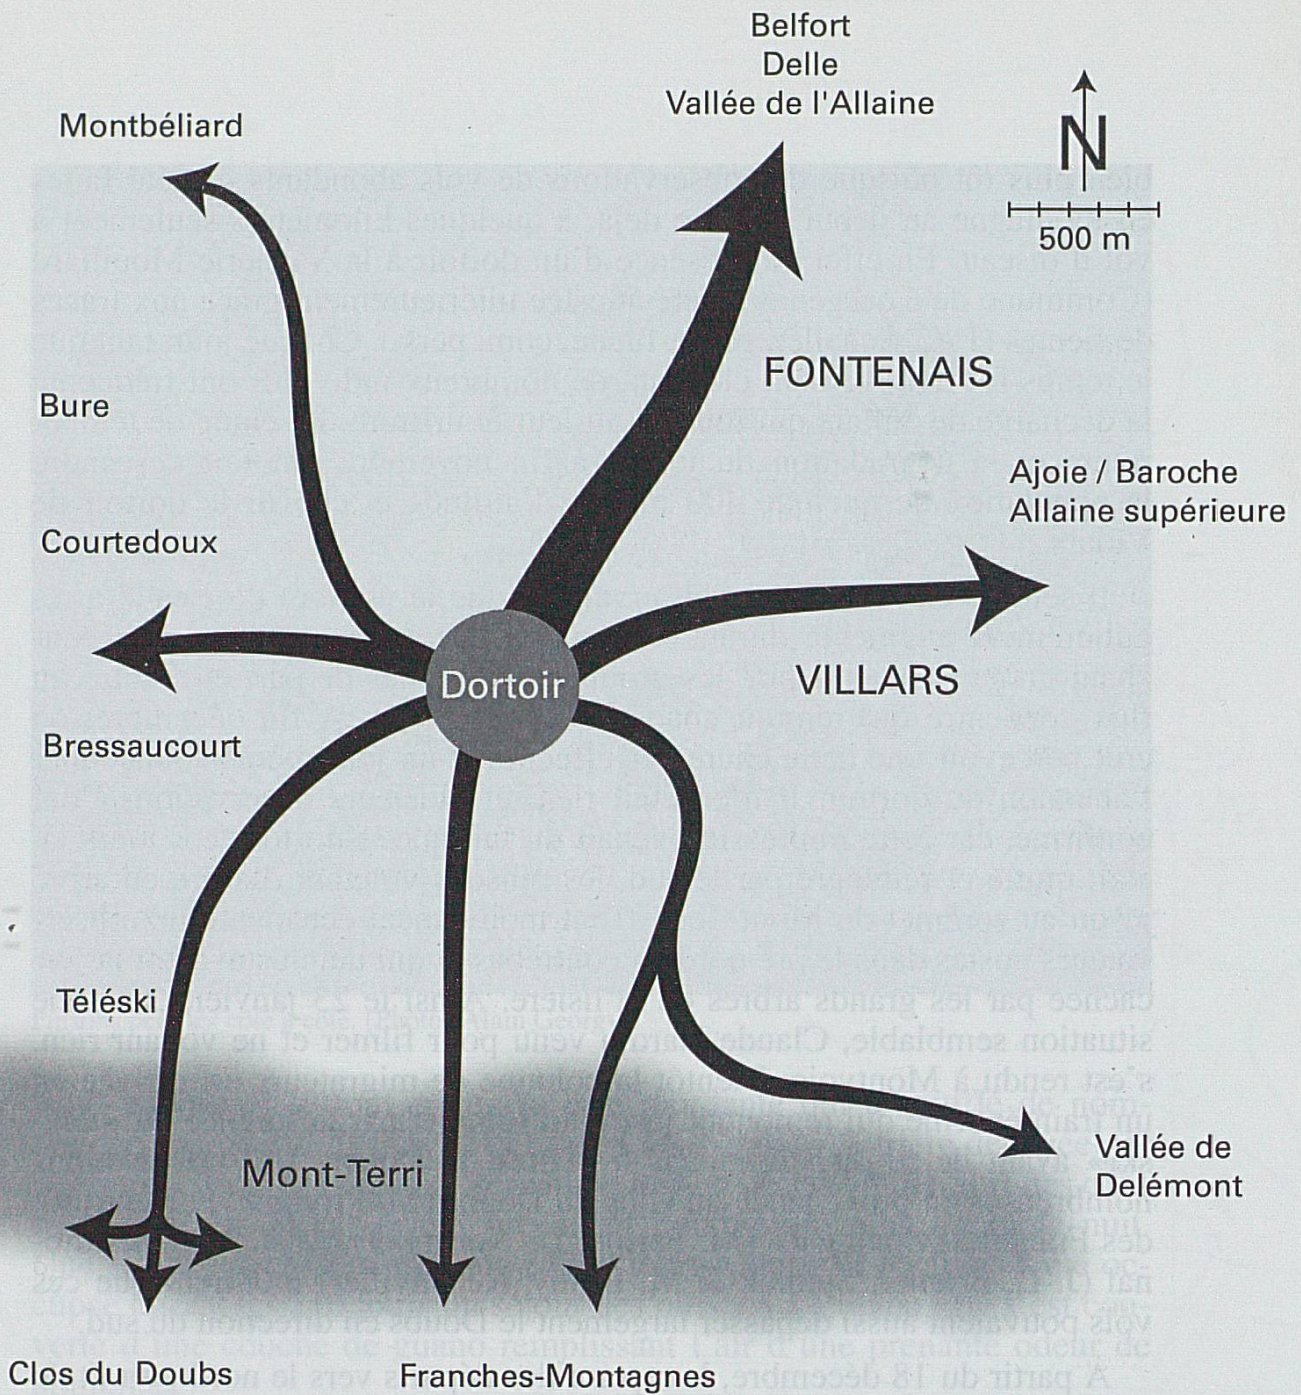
Belfort
Delle
Vallée de l'Allaine

Montbéliard

N

500 m

FONTENAIS

Bure

Ajoie / Baroche
Allaine supérieure

Courtedoux

Dortoir

VILLARS

Bressaucourt

Téléski

Vallée de
Delémont

Mont-Terri

Clos du Doubs

Franches-Montagnes